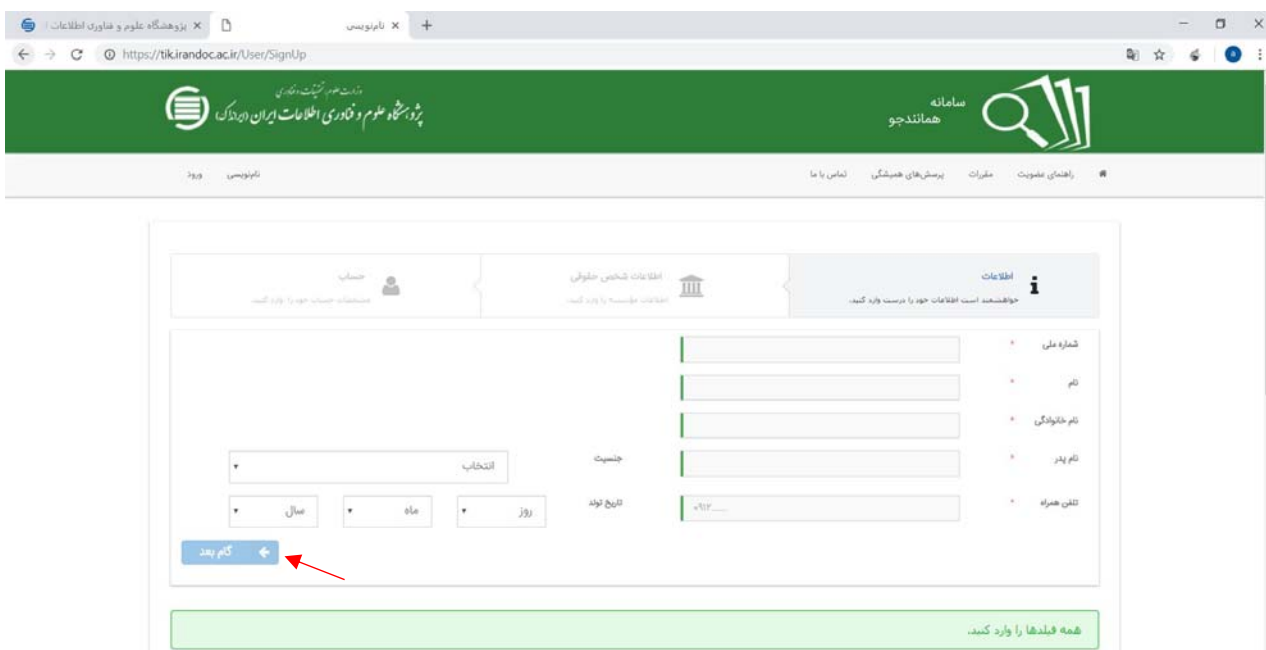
پژوهشگاه علوم و فناوری اطلاعات ا ×
نام‌نویسی ×
https://tik.irandoc.ac.ir/User/SignUp

وزارت علوم، تحقیقات و فناوری
پژوهشگاه علوم و فناوری اطلاعات ایران (ایرانداک)

سامانه
همانندجو

راهنمای عضویت مقررات پرسش‌های همیشگی تماس با ما
نام‌نویسی ورود

اطلاعات
خواهشمند است اطلاعات خود را درست وارد کنید.
اطلاعات شخص حقوقی
اطلاعات مؤسسه را وارد کنید.
حساب
مشخصات حساب خود را وارد کنید.

شماره ملی *
نام *
نام خانوادگی *
نام پدر *
جنسیت
انتخاب
تلفن همراه *
۰۹۱۲......
تاریخ تولد
روز
ماه
سال

گام بعد

همه فیلدها را وارد کنید.